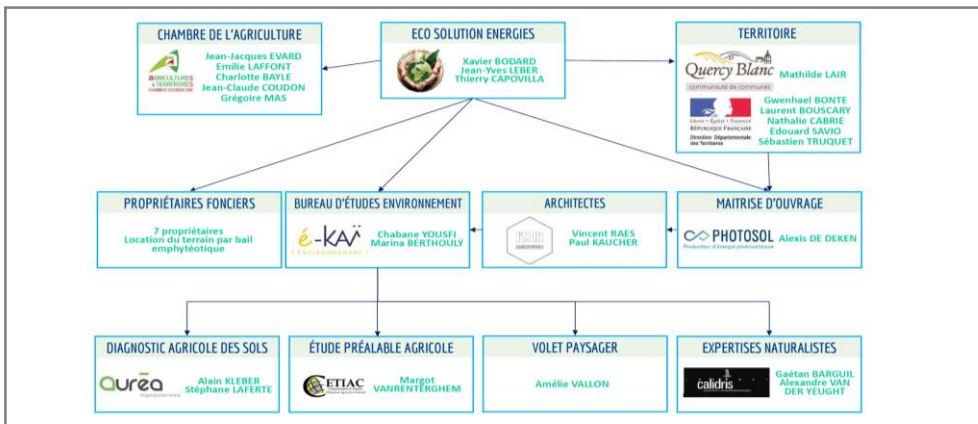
CHAMBRE DE L'AGRICULTURE

AGRICULTURES & TERRITOIRES CHAMBRE D'AGRICULTURE

Jean-Jacques EVARD
Emilie LAFFONT
Charlotte BAYLE
Jean-Claude COUDON
Grégoire MAS

ECO SOLUTION ENERGIES

Xavier BODARD
Jean-Yves LEBER
Thierry CAPOVILLA

TERRITOIRE

Quercy Blanc communauté de communes

Mathilde LAIR

Liberté • Égalité • Fraternité
RÉPUBLIQUE FRANÇAISE
Direction Départementale des Territoires

Gwenhael BONTE
Laurent BOUSCARY
Nathalie CABRIE
Edouard SAVIO
Sébastien TRUQUET

PROPRIÉTAIRES FONCIERS

7 propriétaires
Location du terrain par bail emphytéotique

BUREAU D'ÉTUDES ENVIRONNEMENT

é-KAÏ ENVIRONNEMENT

Chabane YOUSFI
Marina BERTHOULY

ARCHITECTES

Vincent RAES
Paul KAUCHER

MAITRISE D'OUVRAGE

PHOTOSOL Producteur d'énergie photovoltaïque

Alexis DE DEKEN

DIAGNOSTIC AGRICOLE DES SOLS

aurea

Alain KLEBER
Stéphane LAFERTE

ÉTUDE PRÉALABLE AGRICOLE

ETIAC

Margot VANRENTERGHEM

VOLET PAYSAGER

Amélie VALLON

EXPERTISES NATURALISTES

calidris

Gaëtan BARGUIL
Alexandre VAN DER YEUGHT